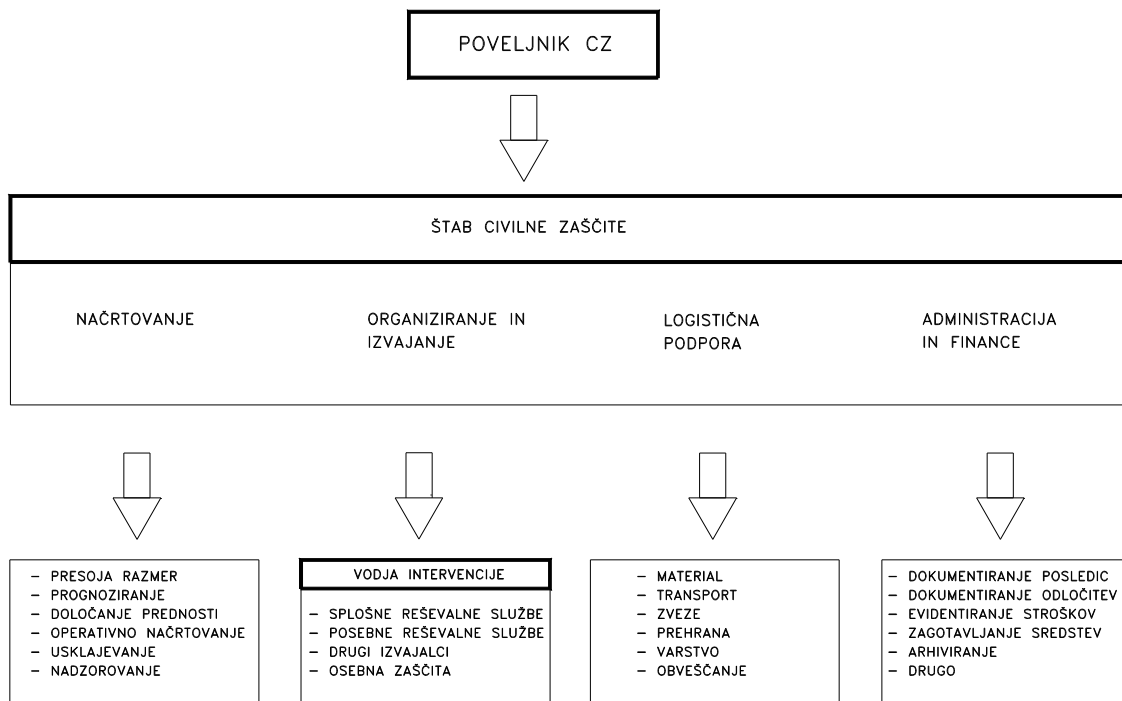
POVELJNIK CZ

ŠTAB CIVILNE ZAŠČITE

NAČRTOVANJE

ORGANIZIRANJE IN IZVAJANJE

LOGISTIČNA PODPORA

ADMINISTRACIJA IN FINANCE

– PRESOJA RAZMER
– PROGNOZIRANJE
– DOLOČANJE PREDNOSTI
– OPERATIVNO NAČRTOVANJE
– USKLAJEVANJE
– NADZOROVANJE

VODJA INTERVENCIJE

– SPLOŠNE REŠEVALNE SLUŽBE
– POSEBNE REŠEVALNE SLUŽBE
– DRUGI IZVAJALCI
– OSEBNA ZAŠČITA

– MATERIAL
– TRANSPORT
– ZVEZE
– PREHRANA
– VARSTVO
– OBVEŠČANJE

– DOKUMENTIRANJE POSLEDIC
– DOKUMENTIRANJE ODLOČITEV
– EVIDENTIRANJE STROŠKOV
– ZAGOTAVLJANJE SREDSTEV
– ARHIVIRANJE
– DRUGO